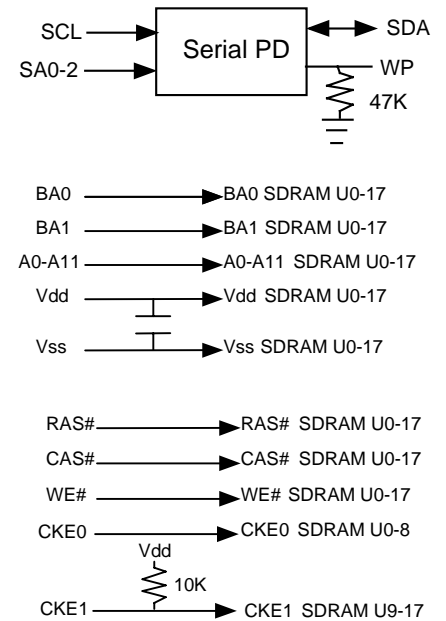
SCL
SA0-2
Serial PD
SDA
WP
47K

BA0
BA0 SDRAM U0-17
BA1
BA1 SDRAM U0-17
A0-A11
A0-A11 SDRAM U0-17
Vdd
Vdd SDRAM U0-17
Vss
Vss SDRAM U0-17

RAS#
RAS# SDRAM U0-17
CAS#
CAS# SDRAM U0-17
WE#
WE# SDRAM U0-17
CKE0
CKE0 SDRAM U0-8
Vdd
10K
CKE1
CKE1 SDRAM U9-17